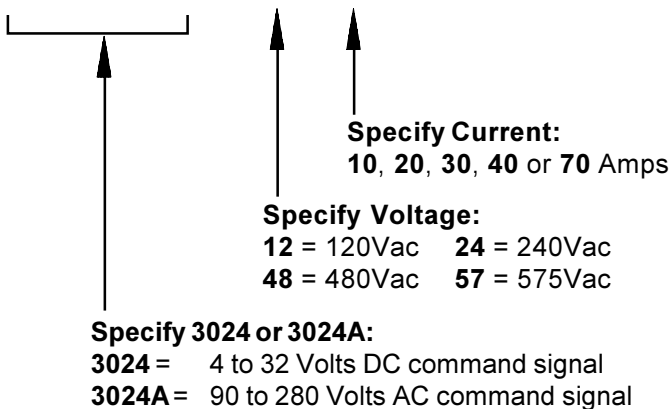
Specify Current:
10, 20, 30, 40 or 70 Amps

Specify Voltage:
12 = 120Vac 24 = 240Vac
48 = 480Vac 57 = 575Vac

Specify 3024 or 3024A:
3024 = 4 to 32 Volts DC command signal
3024A = 90 to 280 Volts AC command signal